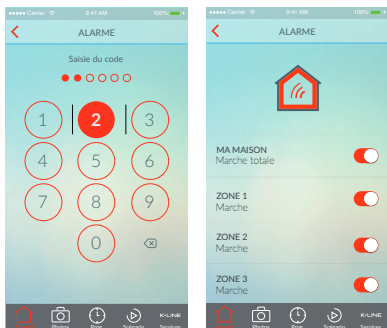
●●●●● Carrier 9:41 AM 100%

ALARME

Saisie du code

1 2 3
4 5 6
7 8 9
0

Photos Prog Scénario Services

●●●●● Carrier 9:41 AM 100%

ALARME

MA MAISON
Marche totale

ZONE 1
Marche

ZONE 2
Marche

ZONE 3
Marche

Photos Prog Scénario Services